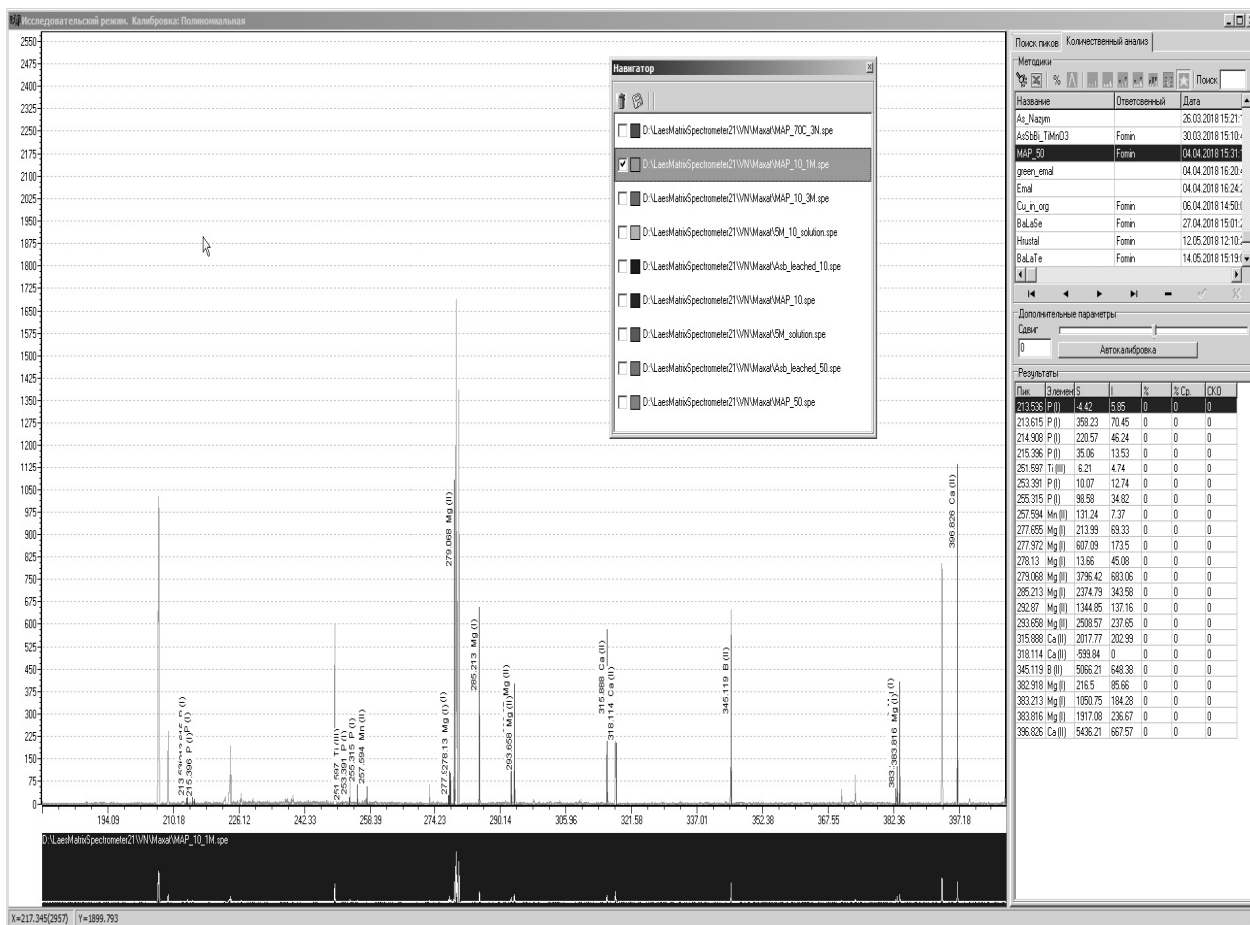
Исследовательский режим. Калибровка: Полиномиальная

2550
2475
2400
2325
2250
2175
2100
2025
1950
1875
1800
1725
1650
1575
1500
1425
1350
1275
1200
1125
1050
975
900
825
750
675
600
525
450
375
300
225
150
75
0

194.09 210.18 226.12 242.33 258.39 274.23 290.14 305.96 321.58 337.01 352.38 367.55 382.36 397.18

213.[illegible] P (I)
215.396 P (I)
251.597 Ti (III)
253.391 P (I)
255.315 P (I)
257.594 Mn (III)
277.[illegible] 278.13 Mg (I)
279.068 Mg (II)
285.213 Mg (I)
293.658 Mg (II)
315.888 Ca (II)
318.114 Ca (II)
345.119 B (II)
383.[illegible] 383.816 Mg (I)
396.826 Ca (II)

D:\LaesMatrixSpectrometer21\VN\Maxat\MAP_10_1M.spe

X=217.345(2957) Y=1899.793

Навигатор

D:\LaesMatrixSpectrometer21\VN\Maxat\MAP_70C_3N.spe
D:\LaesMatrixSpectrometer21\VN\Maxat\MAP_10_1M.spe
D:\LaesMatrixSpectrometer21\VN\Maxat\MAP_10_3M.spe
D:\LaesMatrixSpectrometer21\VN\Maxat\5M_10_solution.spe
D:\LaesMatrixSpectrometer21\VN\Maxat\Asb_leached_10.spe
D:\LaesMatrixSpectrometer21\VN\Maxat\MAP_10.spe
D:\LaesMatrixSpectrometer21\VN\Maxat\5M_solution.spe
D:\LaesMatrixSpectrometer21\VN\Maxat\Asb_leached_50.spe
D:\LaesMatrixSpectrometer21\VN\Maxat\MAP_50.spe

Поиск пиков | Количественный анализ

Методики
% Поиск

| Название | Ответственный | Дата |
|---|---|---|
| As_Nazym | | 26.03.2018 15:21:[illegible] |
| AsSbBi_TiMnO3 | Fomin | 30.03.2018 15:10:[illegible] |
| MAP_50 | Fomin | 04.04.2018 15:31:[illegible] |
| green_emal | | 04.04.2018 16:20:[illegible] |
| Emal | | 04.04.2018 16:24:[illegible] |
| Cu_in_org | Fomin | 06.04.2018 14:50:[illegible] |
| BaLaSe | Fomin | 27.04.2018 15:01:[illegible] |
| Hrustal | Fomin | 12.05.2018 12:10:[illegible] |
| BaLaTe | Fomin | 14.05.2018 15:19:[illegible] |

Дополнительные параметры
Сдвиг
0
Автокалибровка

Результаты

| Пик | Элемент | S | I | % | % Ср. | СКО |
|---|---|---|---|---|---|---|
| 213.536 | P (I) | -4.42 | 5.85 | 0 | 0 | 0 |
| 213.615 | P (I) | 358.23 | 70.45 | 0 | 0 | 0 |
| 214.908 | P (I) | 220.57 | 46.24 | 0 | 0 | 0 |
| 215.396 | P (I) | 35.06 | 13.53 | 0 | 0 | 0 |
| 251.597 | Ti (III) | 6.21 | 4.74 | 0 | 0 | 0 |
| 253.391 | P (I) | 10.07 | 12.74 | 0 | 0 | 0 |
| 255.315 | P (I) | 98.58 | 34.82 | 0 | 0 | 0 |
| 257.594 | Mn (III) | 131.24 | 7.37 | 0 | 0 | 0 |
| 277.655 | Mg (I) | 213.99 | 69.33 | 0 | 0 | 0 |
| 277.972 | Mg (I) | 607.09 | 173.5 | 0 | 0 | 0 |
| 278.13 | Mg (I) | 13.66 | 45.08 | 0 | 0 | 0 |
| 279.068 | Mg (II) | 3796.42 | 683.06 | 0 | 0 | 0 |
| 285.213 | Mg (I) | 2374.79 | 343.58 | 0 | 0 | 0 |
| 292.87 | Mg (III) | 1344.85 | 137.16 | 0 | 0 | 0 |
| 293.658 | Mg (II) | 2508.57 | 237.65 | 0 | 0 | 0 |
| 315.888 | Ca (II) | 2017.77 | 202.99 | 0 | 0 | 0 |
| 318.114 | Ca (II) | -599.84 | 0 | 0 | 0 | 0 |
| 345.119 | B (II) | 5066.21 | 648.38 | 0 | 0 | 0 |
| 382.918 | Mg (I) | 216.5 | 85.66 | 0 | 0 | 0 |
| 383.213 | Mg (I) | 1050.75 | 184.28 | 0 | 0 | 0 |
| 383.816 | Mg (I) | 1917.08 | 236.67 | 0 | 0 | 0 |
| 396.826 | Ca (II) | 5436.21 | 667.57 | 0 | 0 | 0 |